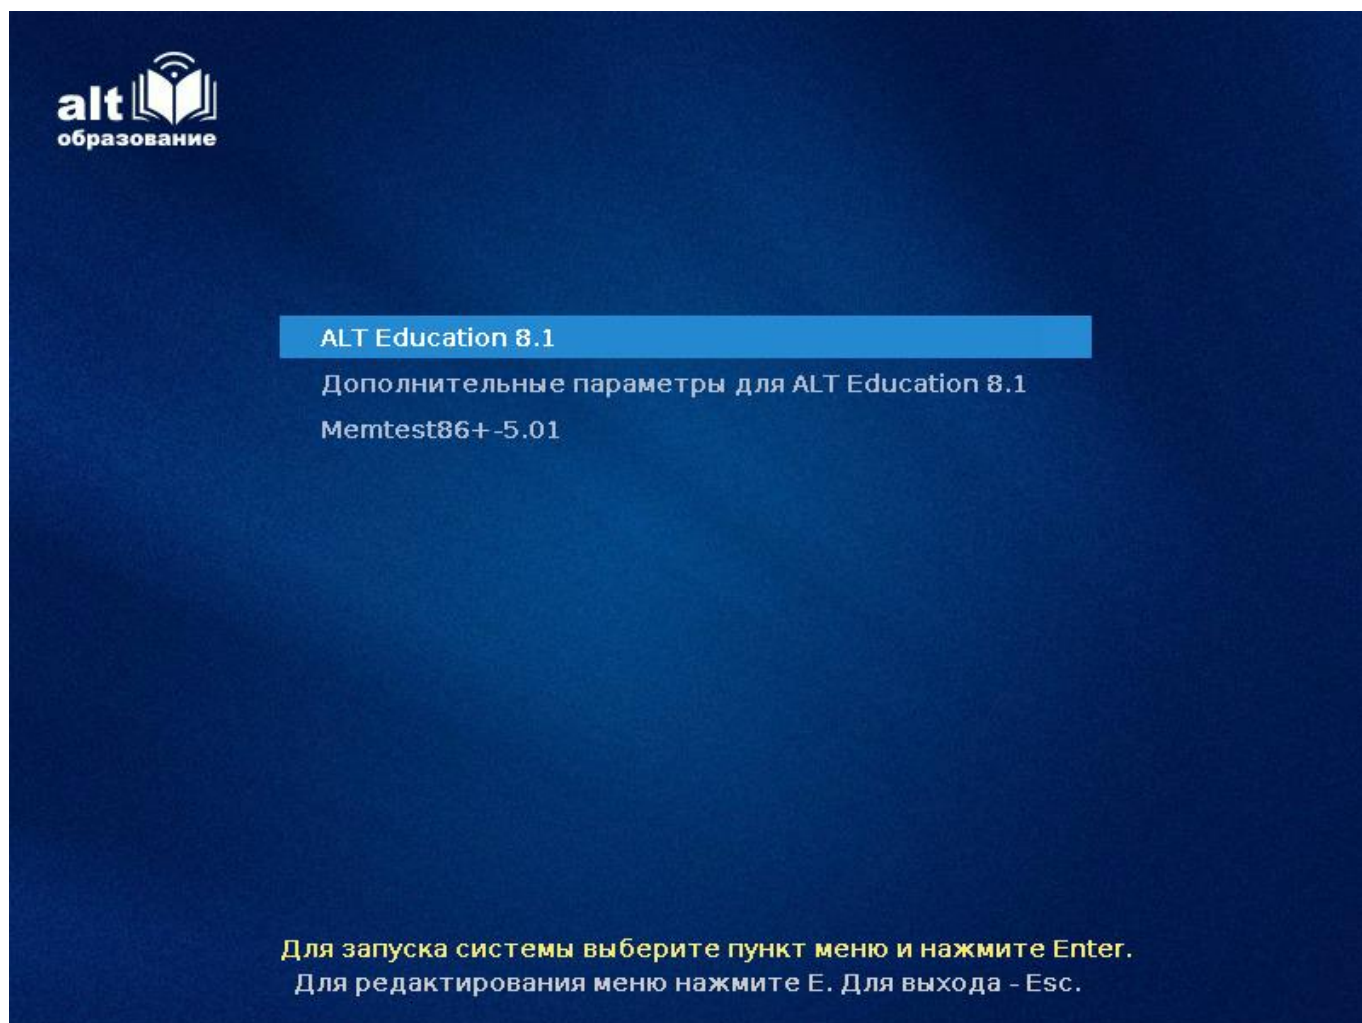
alt
образование

ALT Education 8.1
Дополнительные параметры для ALT Education 8.1
Memtest86+-5.01

Для запуска системы выберите пункт меню и нажмите Enter.
Для редактирования меню нажмите E. Для выхода - Esc.